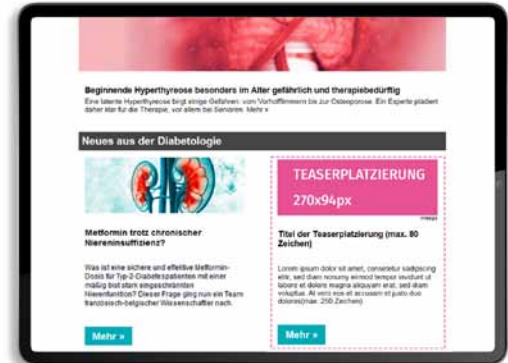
Beginnende Hyperthyreose besonders im Alter gefährlich und therapiebedürftig

Eine latente Hyperthyreose birgt einige Gefahren: vom Vorhofflimmern bis zur Osteoporose. Ein Experte plädiert daher klar für die Therapie, vor allem bei Senioren. Mehr »

Neues aus der Diabetologie

Metformin trotz chronischer Niereninsuffizienz?

Was ist eine sichere und effektive Metformin-Dosis für Typ-2-Diabetespatienten mit einer mäßig bist stark eingeschränkten Nierenfunktion? Dieser Frage ging nun ein Team französisch-belgischer Wissenschaftler nach.

Mehr »

TEASERPLATZIERUNG

270x94px

Anzeige

Titel der Teaserplatzierung (max. 80 Zeichen)

Lorem ipsum dolor sit amet, consetetur sadipscing elitr, sed diam nonumy eirmod tempor invidunt ut labore et dolore magna aliquyam erat, sed diam voluptua. At vero eos et accusam et justo duo dolores(max. 250 Zeichen)

Mehr »